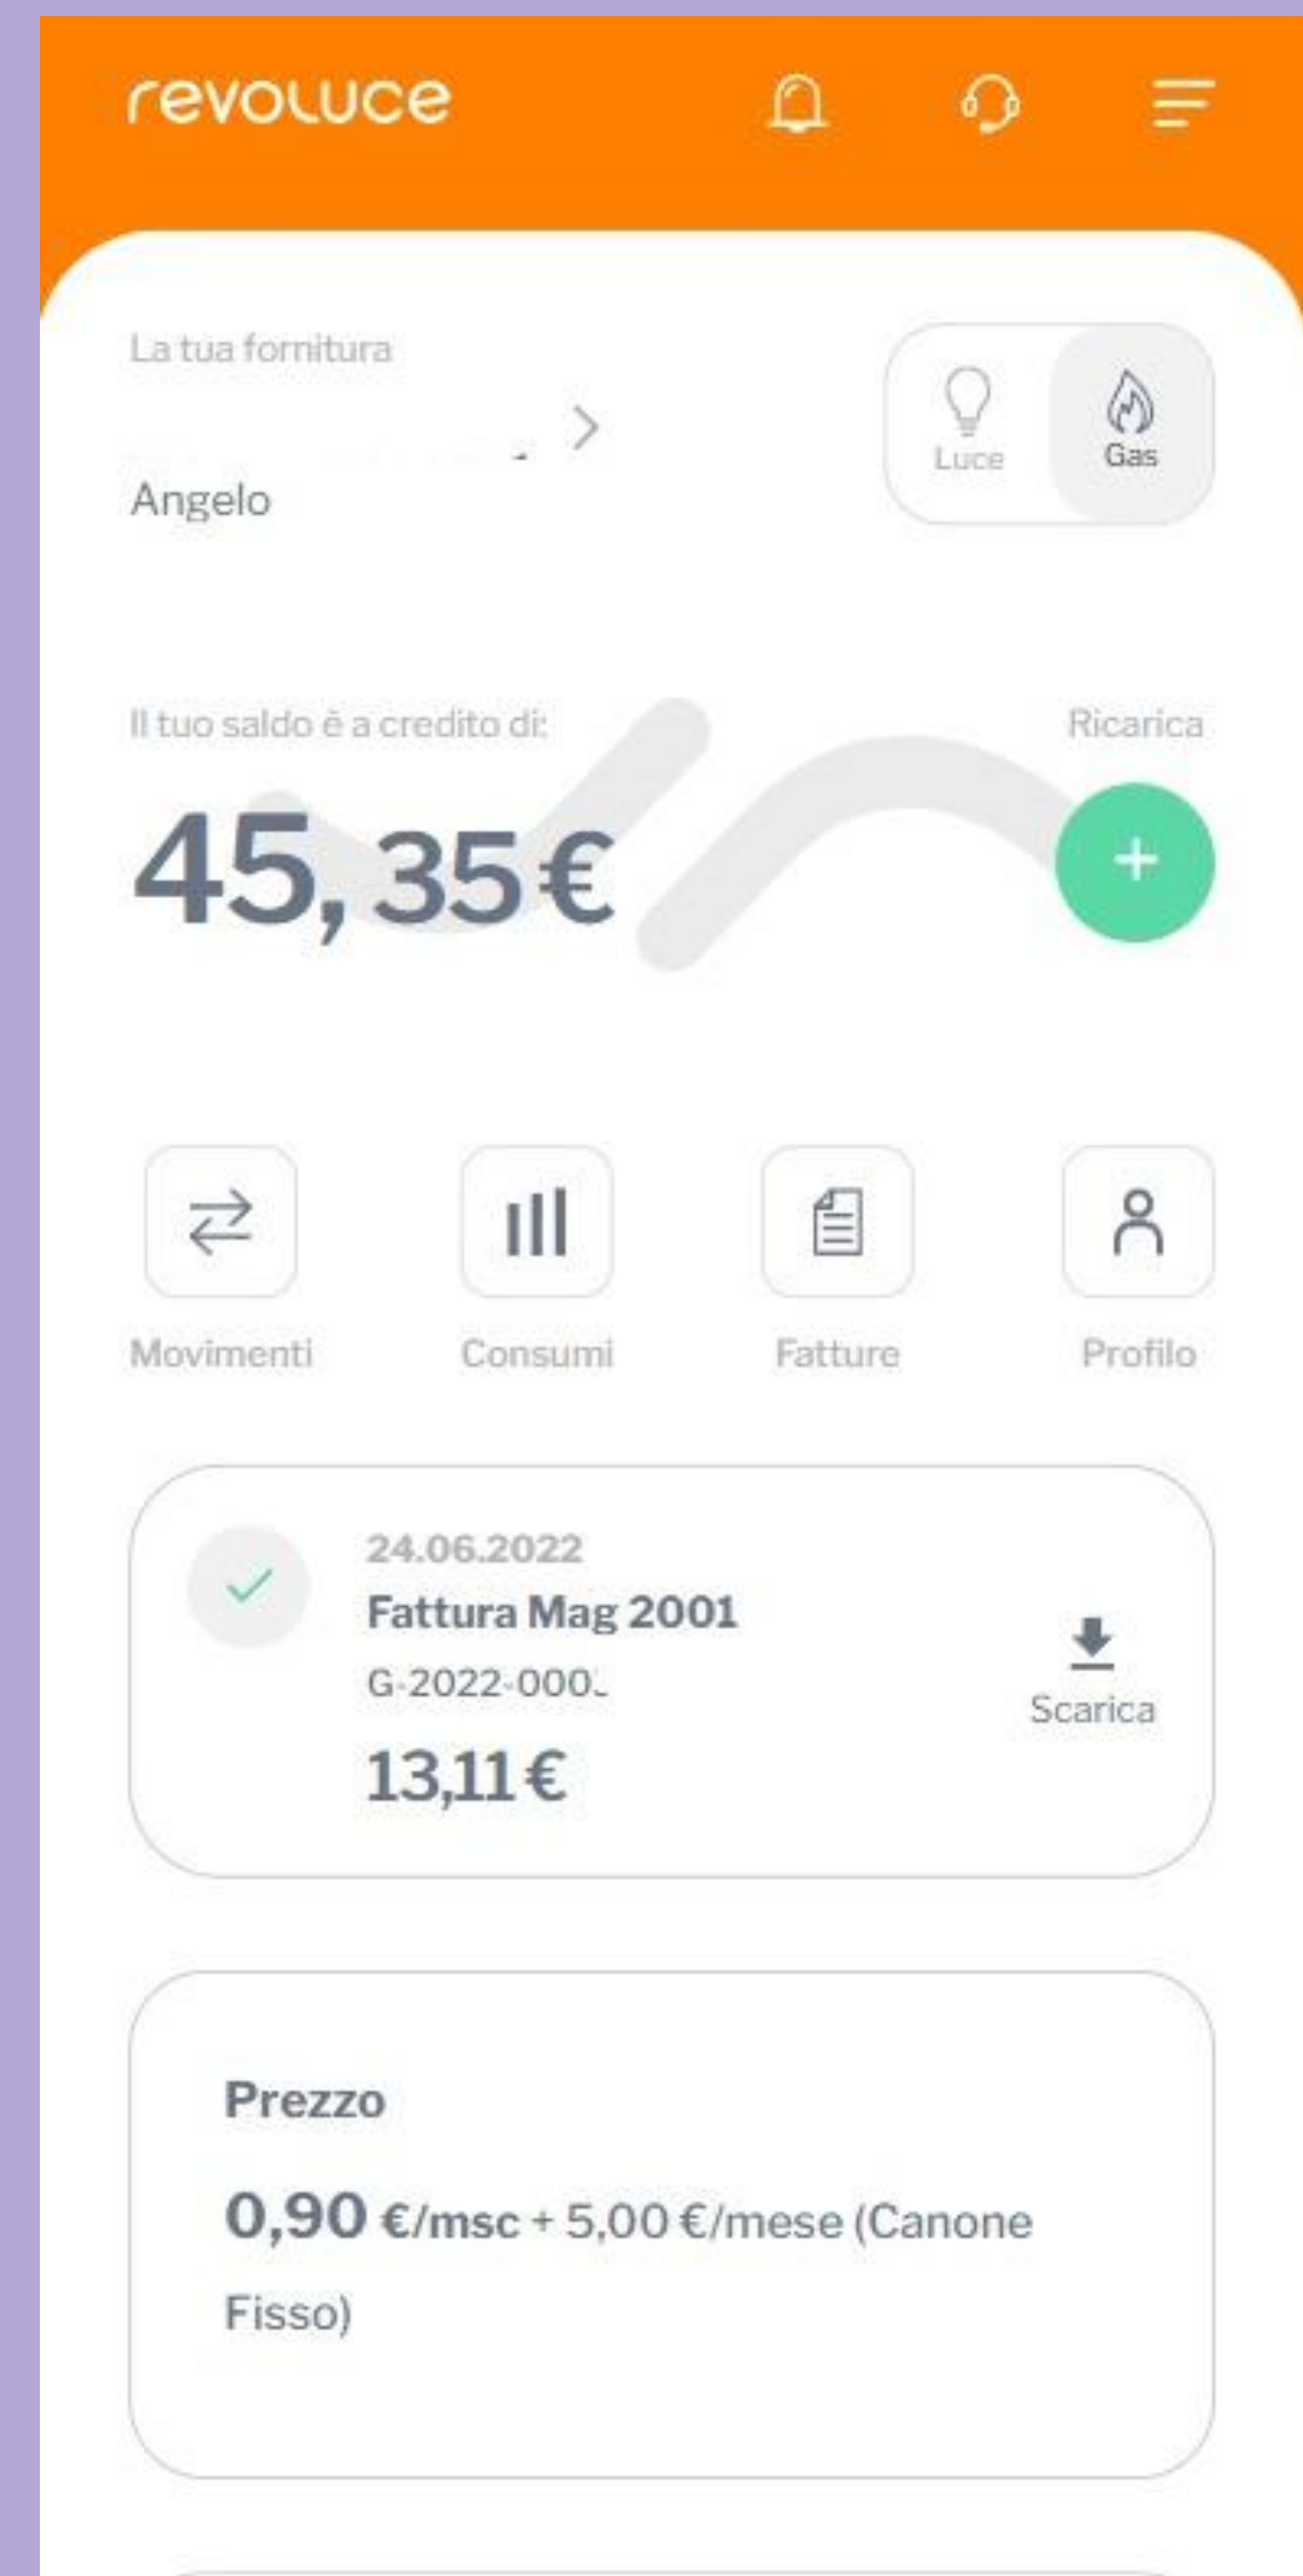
revoluce

La tua fornitura

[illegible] >

Angelo

Luce

Gas

Il tuo saldo è a credito di:

Ricarica

45,35€

+

Movimenti

Consumi

Fatture

Profilo

24.06.2022

Fattura Mag 2001

G-2022-000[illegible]

13,11€

Scarica

Prezzo

0,90 €/msc + 5,00 €/mese (Canone Fisso)